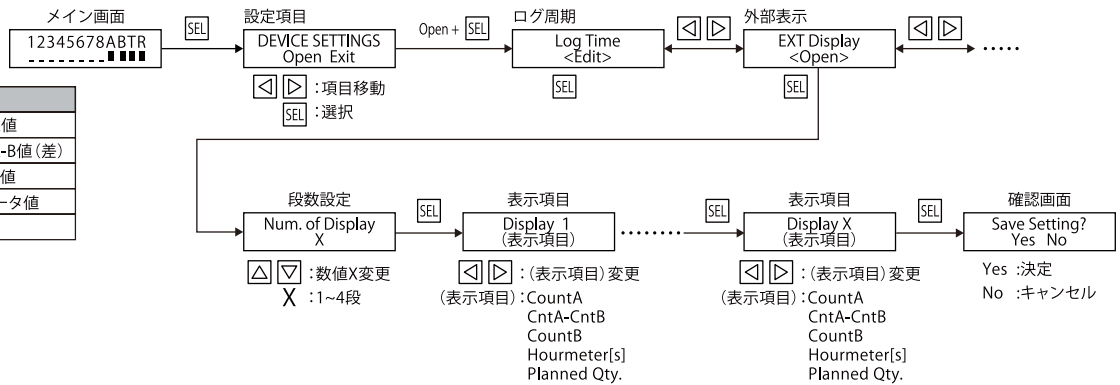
メイン画面
12345678ABTR

SEL

設定項目
DEVICE SETTINGS
Open Exit

◁ ▷ :項目移動
SEL :選択

Open + SEL

ログ周期
Log Time
<Edit>

SEL

◁ ▷

外部表示
EXT Display
<Open>

SEL

◁ ▷

.....

| |
|---|
| 値 |
| -B値(差) |
| 値 |
| ータ値 |
| |

段数設定
Num. of Display
X

△ ▽ :数値X変更
X :1~4段

SEL

表示項目
Display 1
(表示項目)

◁ ▷ :(表示項目)変更
(表示項目):CountA
CntA-CntB
CountB
Hourmeter[s]
Planned Qty.

SEL

表示項目
Display X
(表示項目)

◁ ▷ :(表示項目)変更
(表示項目):CountA
CntA-CntB
CountB
Hourmeter[s]
Planned Qty.

SEL

確認画面
Save Setting?
Yes No

Yes :決定
No :キャンセル